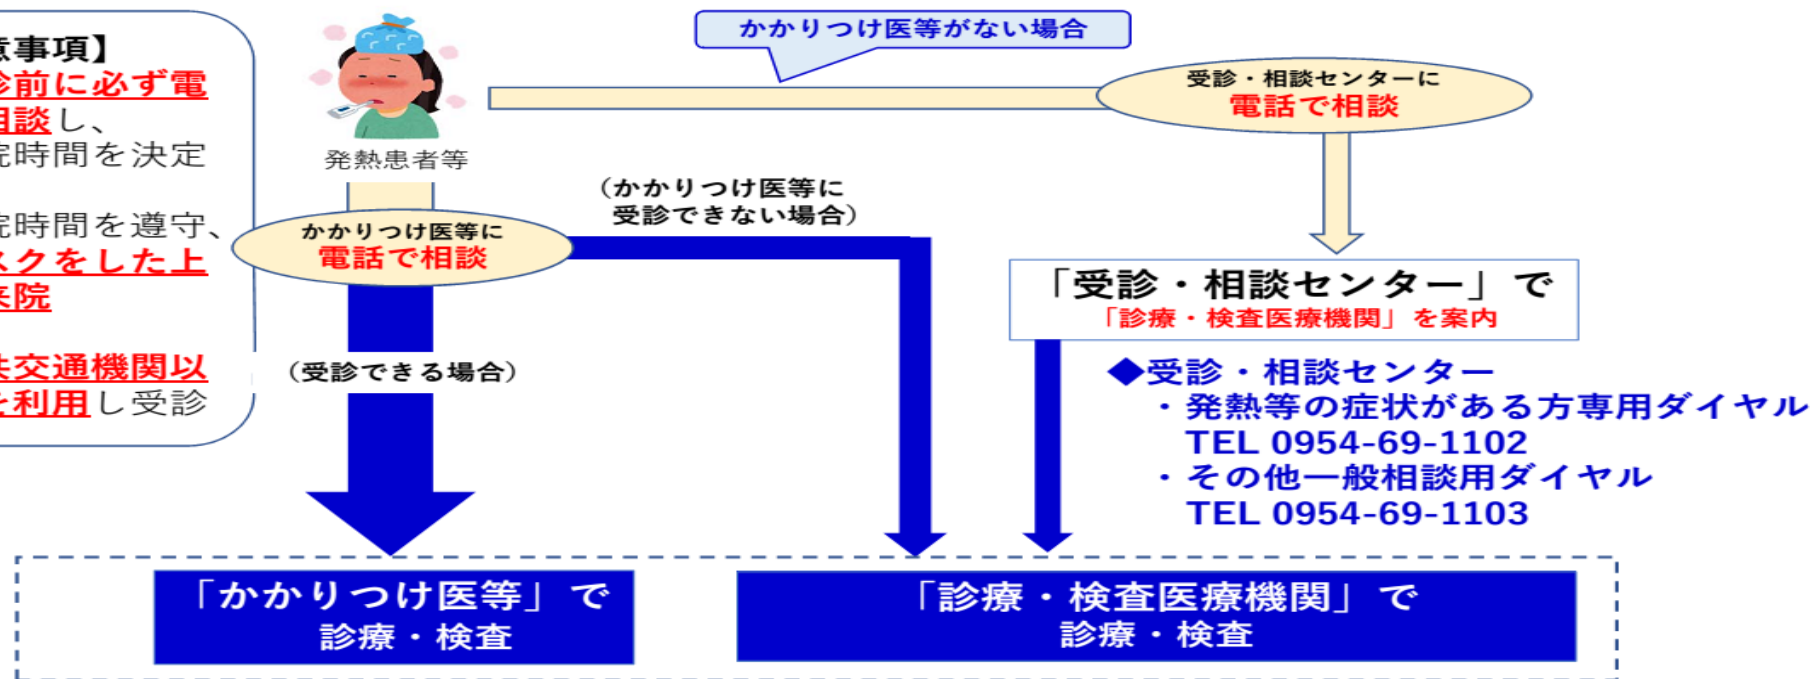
意事項】
診前に必ず電
相談し、
院時間を決定

院時間を遵守、
スクをした上
来院

共交通機関以
を利用し受診

発熱患者等

かかりつけ医等がない場合

受診・相談センターに
電話で相談

（かかりつけ医等に
受診できない場合）

かかりつけ医等に
電話で相談

「受診・相談センター」で
「診療・検査医療機関」を案内

（受診できる場合）

◆受診・相談センター
・発熱等の症状がある方専用ダイヤル
TEL 0954-69-1102
・その他一般相談用ダイヤル
TEL 0954-69-1103

「かかりつけ医等」で
診療・検査

「診療・検査医療機関」で
診療・検査